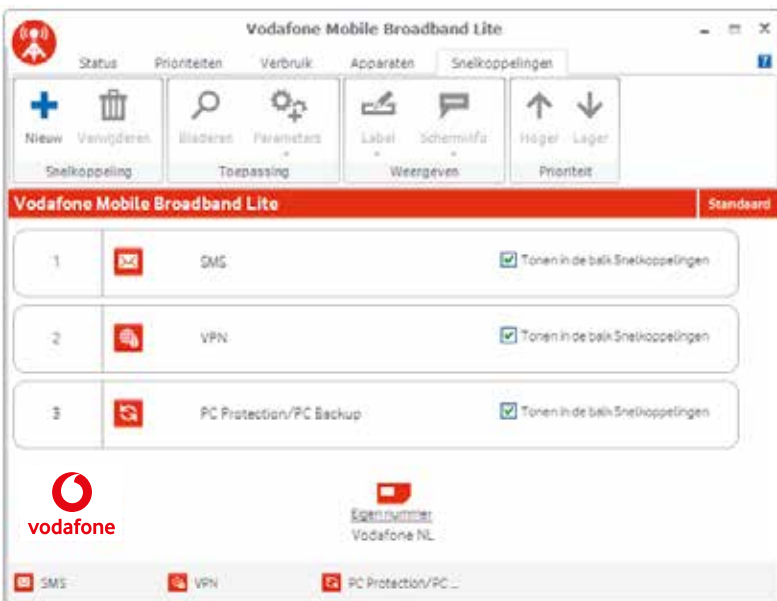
Vodafone Mobile Broadband Lite

Status Prioriteiten Verbruik Apparaten Snelkoppelingen

Nieuw Verwijderen
Snelkoppeling

Bladeren Parameters
Toepassing

Label Scherminfo
Weergeven

Hoger Lager
Prioriteit

Vodafone Mobile Broadband Lite

Standaard

| 1 | SMS | Tonen in de balk Snelkoppelingen |
|---|---|---|
| 2 | VPN | Tonen in de balk Snelkoppelingen |
| 3 | PC Protection/PC Backup | Tonen in de balk Snelkoppelingen |

vodafone

Eigen nummer
Vodafone NL

SMS VPN PC Protection/PC ...